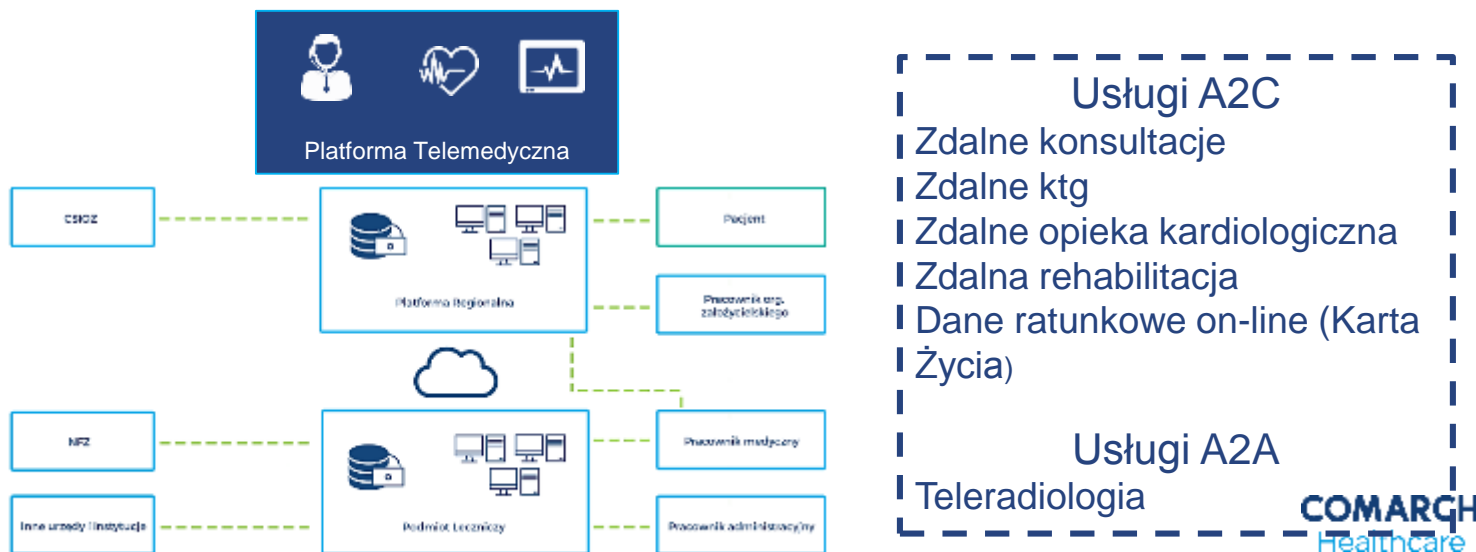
Platforma Telemedyczna

CSIOZ

Platforma Regionalna

Pacjent

Pracownik org. założycielskiego

NFZ

Inne urzędy i instytucje

Podmiot Leczniczy

Pracownik medyczny

Pracownik administracyjny

Usługi A2C
Zdalne konsultacje
Zdalne ktg
Zdalne opieka kardiologiczna
Zdalna rehabilitacja
Dane ratunkowe on-line (Karta Życia)

Usługi A2A
Teleradiologia

COMARCH
Healthcare